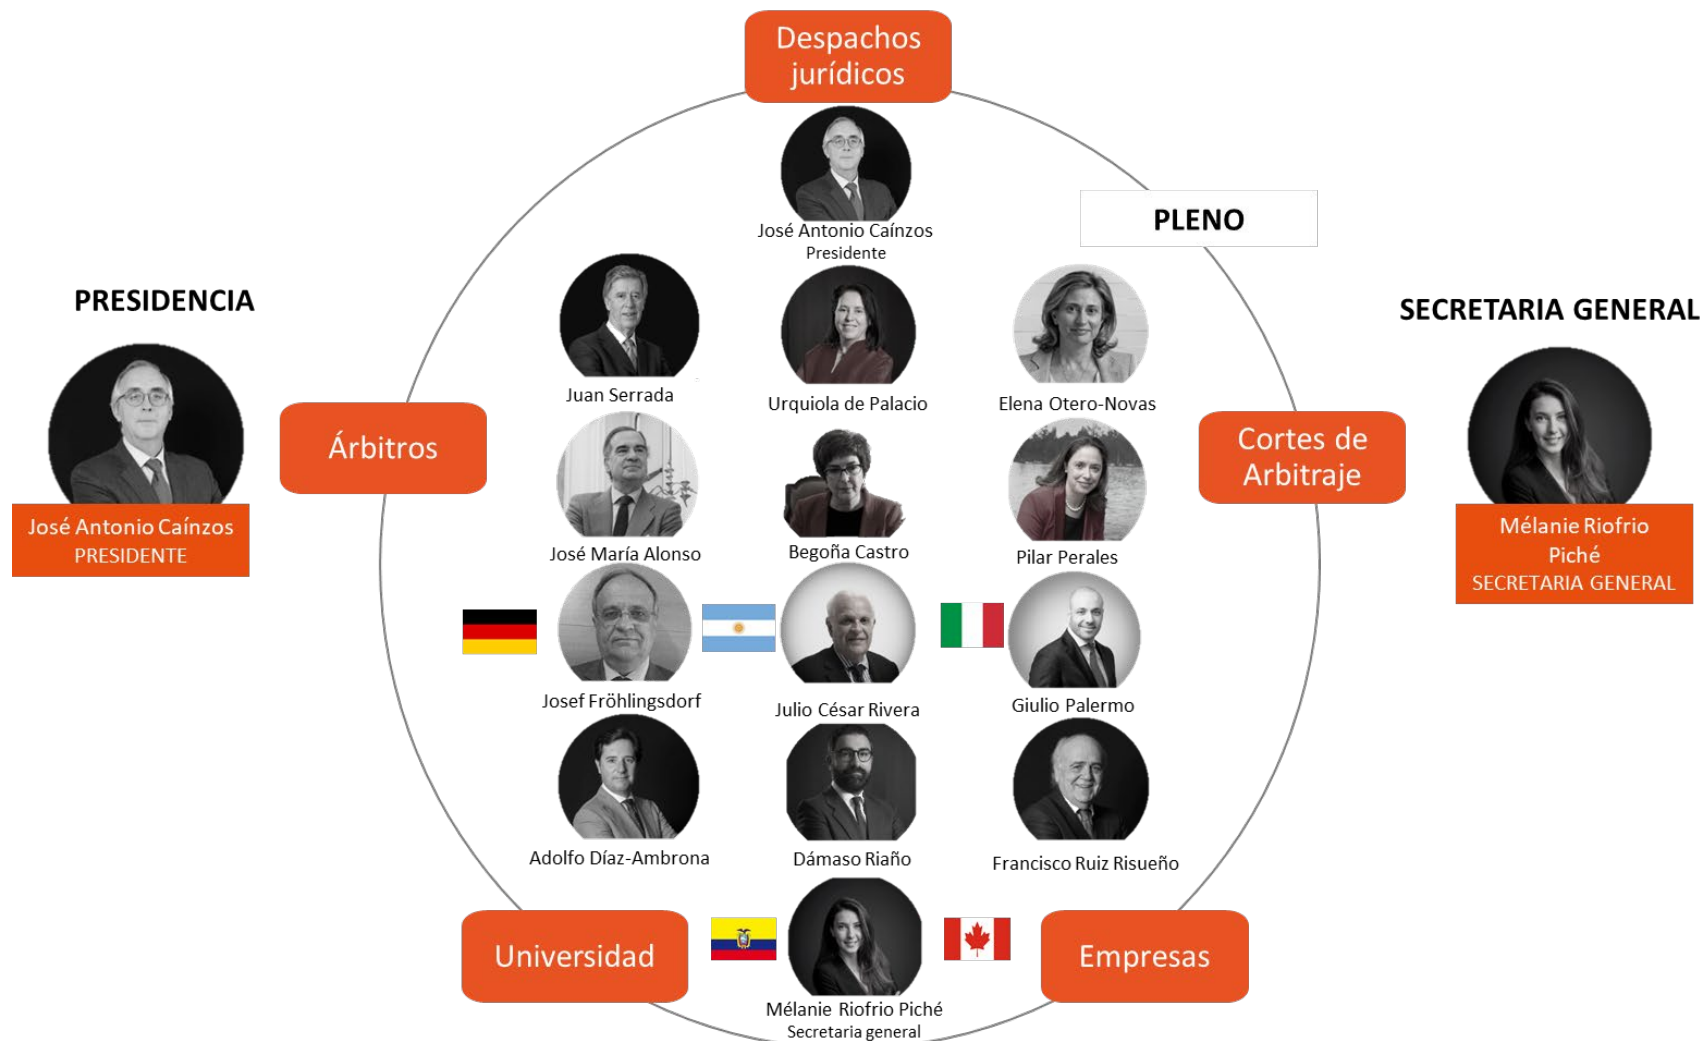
Despachos jurídicos

José Antonio Caínzos
Presidente

PLENO

PRESIDENCIA

José Antonio Caínzos
PRESIDENTE

Árbitros

Juan Serrada

Urquiola de Palacio

Elena Otero-Novas

SECRETARIA GENERAL

Cortes de Arbitraje

Mélanie Riofrio Piché
SECRETARIA GENERAL

José María Alonso

Begoña Castro

Pilar Perales

Josef Fröhlingsdorf

Julio César Rivera

Giulio Palermo

Adolfo Díaz-Ambrona

Dámaso Riaño

Francisco Ruiz Risueño

Universidad

Empresas

Mélanie Riofrio Piché
Secretaria general